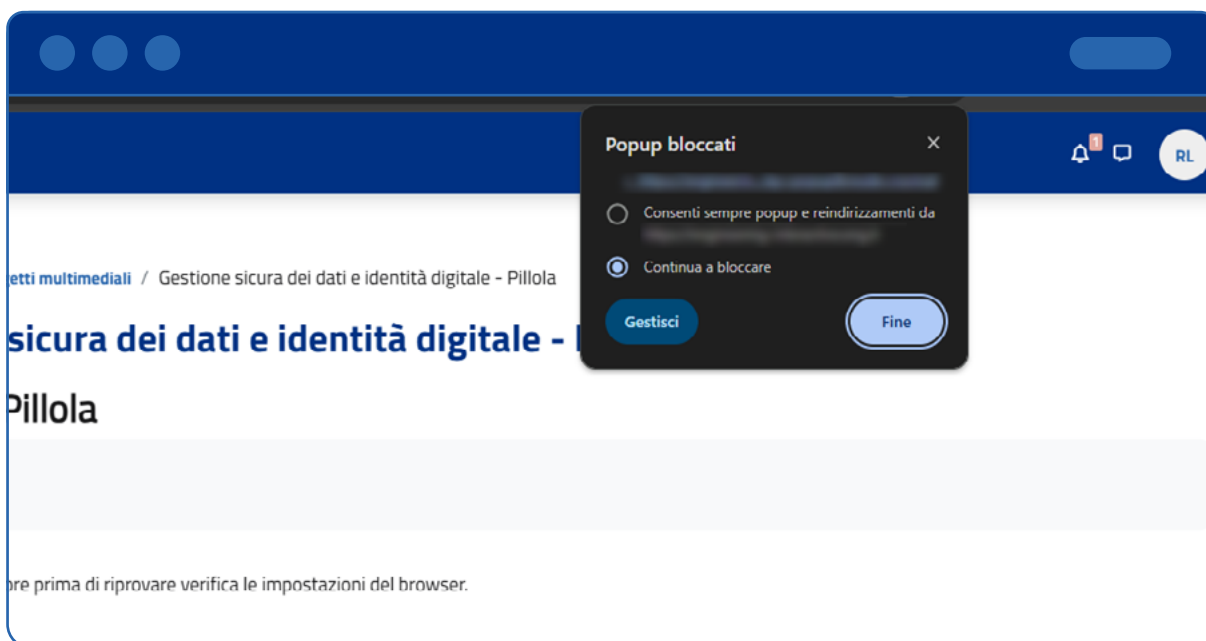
1

RL

etti multimediali / Gestione sicura dei dati e identità digitale - Pillola

sicura dei dati e identità digitale - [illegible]

Pillola

re prima di riprovare verifica le impostazioni del browser.

Popup bloccati

×

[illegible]

Consenti sempre popup e reindirizzamenti da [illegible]

Continua a bloccare

Gestisci

Fine